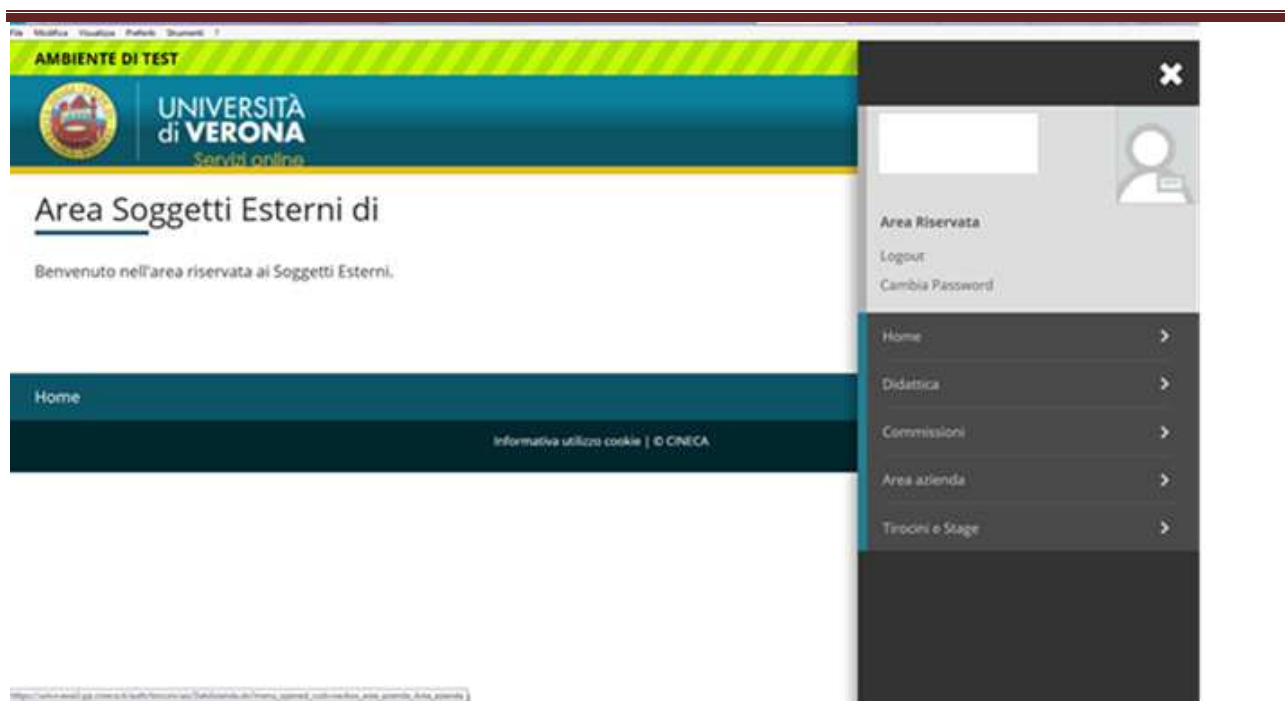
File Modifica Visualizza Preferiti Strumenti ?

AMBIENTE DI TEST

UNIVERSITÀ di VERONA
Servizi online

Area Soggetti Esterni di

Benvenuto nell'area riservata ai Soggetti Esterni.

Home

Informativa utilizzo cookie | © CINECA

Area Riservata
Logout
Cambia Password

Home
Didattica
Commissioni
Area azienda
Tirocini e Stage

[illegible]